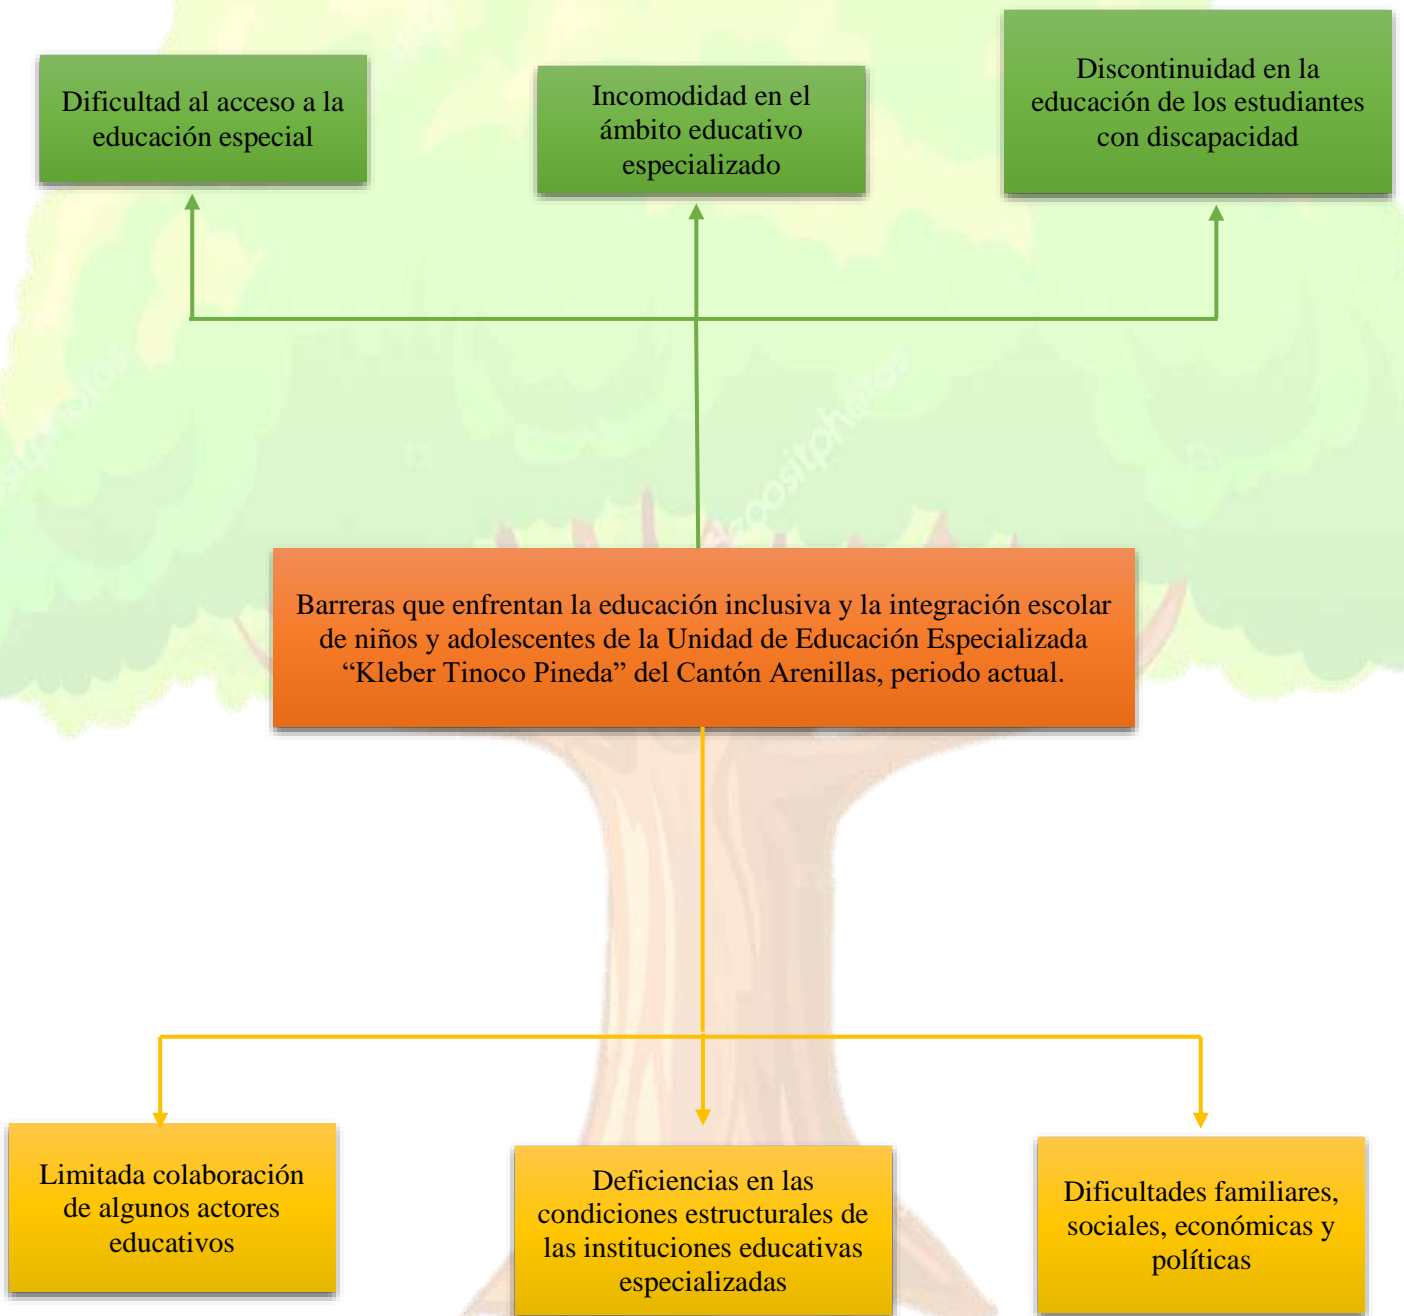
Dificultad al acceso a la educación especial

Incomodidad en el ámbito educativo especializado

Discontinuidad en la educación de los estudiantes con discapacidad

Barreras que enfrentan la educación inclusiva y la integración escolar de niños y adolescentes de la Unidad de Educación Especializada “Kleber Tinoco Pineda” del Cantón Arenillas, periodo actual.

Limitada colaboración de algunos actores educativos

Deficiencias en las condiciones estructurales de las instituciones educativas especializadas

Dificultades familiares, sociales, económicas y políticas